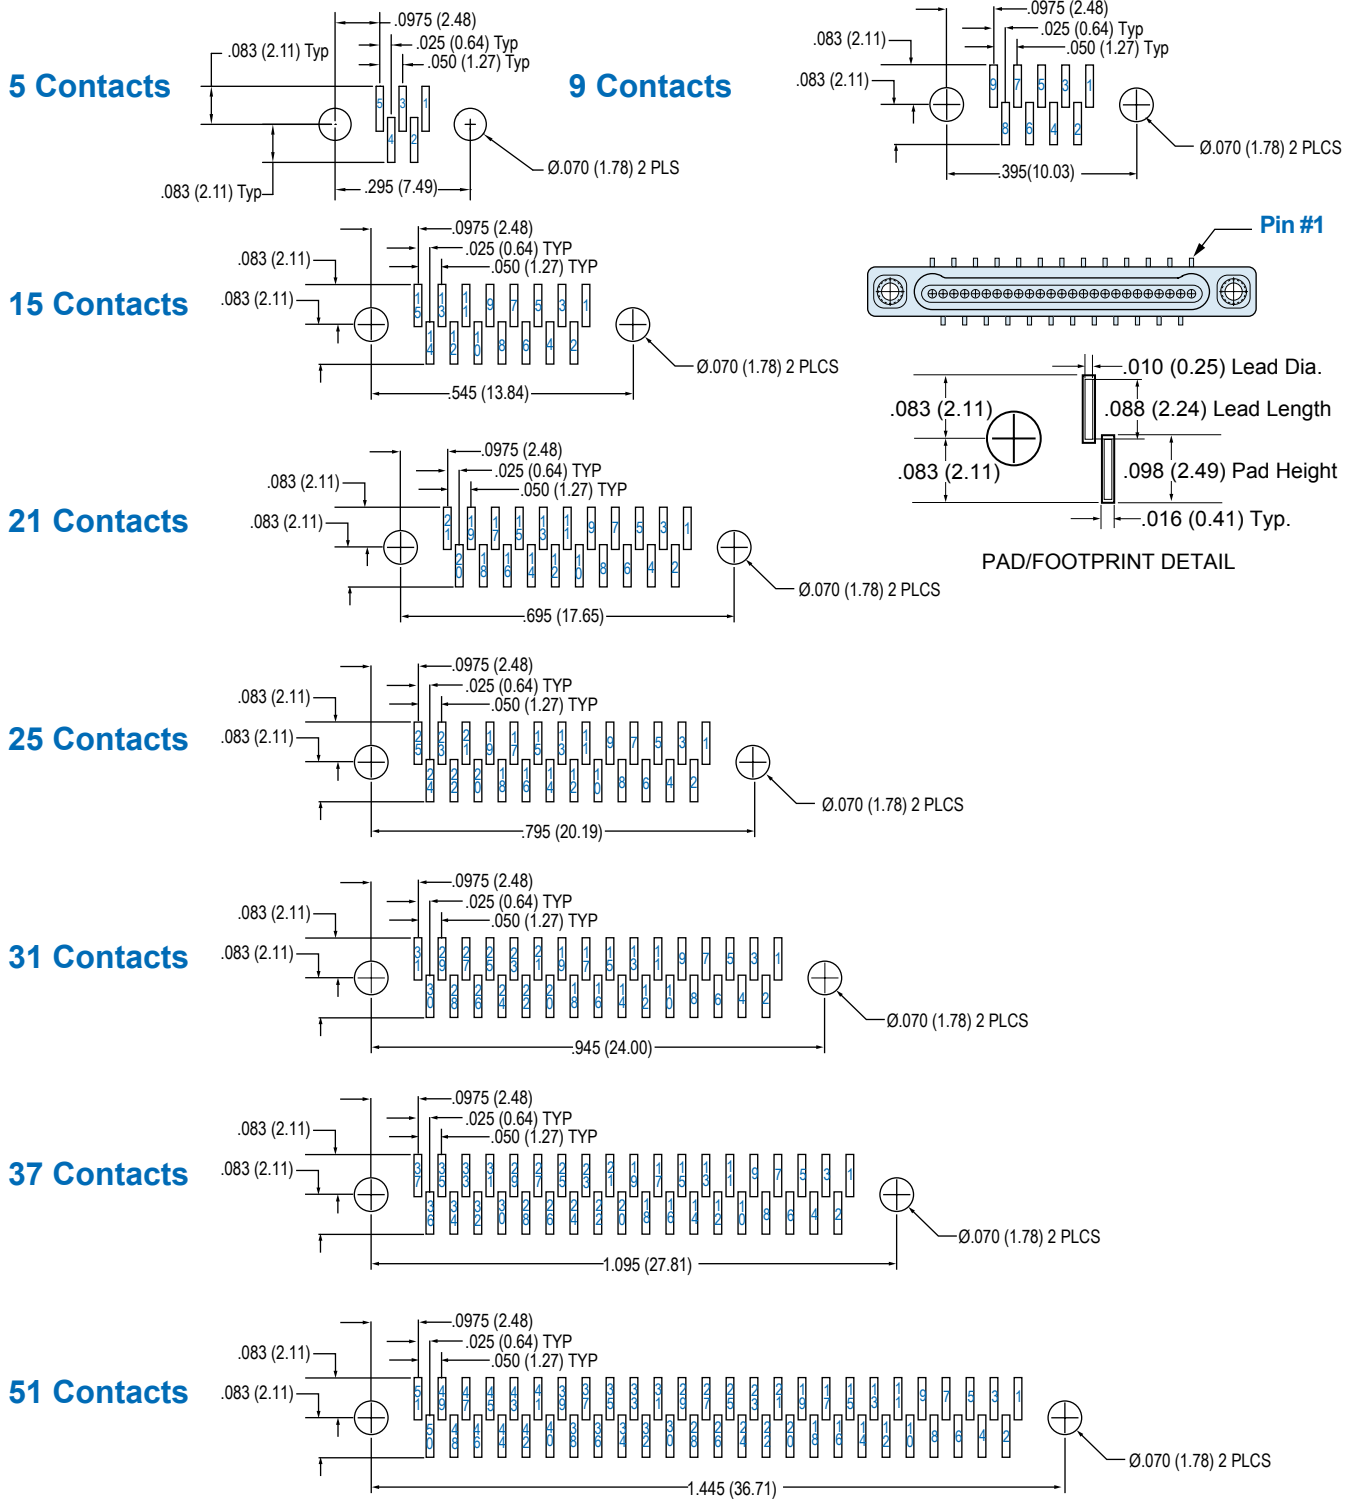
5 Contacts

.083 (2.11) Typ
.0975 (2.48)
.025 (0.64) Typ
.050 (1.27) Typ
5 3 1
4 2
Ø.070 (1.78) 2 PLS
.083 (2.11) Typ
.295 (7.49)

9 Contacts

.083 (2.11)
.083 (2.11)
.0975 (2.48)
.025 (0.64) Typ
.050 (1.27) Typ
9 7 5 3 1
8 6 4 2
Ø.070 (1.78) 2 PLCS
.395(10.03)

15 Contacts

.083 (2.11)
.083 (2.11)
.0975 (2.48)
.025 (0.64) TYP
.050 (1.27) TYP
15 13 11 9 7 5 3 1
14 12 10 8 6 4 2
Ø.070 (1.78) 2 PLCS
.545 (13.84)

Pin #1

.010 (0.25) Lead Dia.
.083 (2.11)
.088 (2.24) Lead Length
.083 (2.11)
.098 (2.49) Pad Height
.016 (0.41) Typ.
PAD/FOOTPRINT DETAIL

21 Contacts

.083 (2.11)
.083 (2.11)
.0975 (2.48)
.025 (0.64) TYP
.050 (1.27) TYP
21 19 17 15 13 11 9 7 5 3 1
20 18 16 14 12 10 8 6 4 2
Ø.070 (1.78) 2 PLCS
.695 (17.65)

25 Contacts

.083 (2.11)
.083 (2.11)
.0975 (2.48)
.025 (0.64) TYP
.050 (1.27) TYP
25 23 21 19 17 15 13 11 9 7 5 3 1
24 22 20 18 16 14 12 10 8 6 4 2
Ø.070 (1.78) 2 PLCS
.795 (20.19)

31 Contacts

.083 (2.11)
.083 (2.11)
.0975 (2.48)
.025 (0.64) TYP
.050 (1.27) TYP
31 29 27 25 23 21 19 17 15 13 11 9 7 5 3 1
30 28 26 24 22 20 18 16 14 12 10 8 6 4 2
Ø.070 (1.78) 2 PLCS
.945 (24.00)

37 Contacts

.083 (2.11)
.083 (2.11)
.0975 (2.48)
.025 (0.64) TYP
.050 (1.27) TYP
37 35 33 31 29 27 25 23 21 19 17 15 13 11 9 7 5 3 1
36 34 32 30 28 26 24 22 20 18 16 14 12 10 8 6 4 2
Ø.070 (1.78) 2 PLCS
1.095 (27.81)

51 Contacts

.083 (2.11)
.083 (2.11)
.0975 (2.48)
.025 (0.64) TYP
.050 (1.27) TYP
51 49 47 45 43 41 39 37 35 33 31 29 27 25 23 21 19 17 15 13 11 9 7 5 3 1
50 48 46 44 42 40 38 36 34 32 30 28 26 24 22 20 18 16 14 12 10 8 6 4 2
Ø.070 (1.78) 2 PLCS
1.445 (36.71)